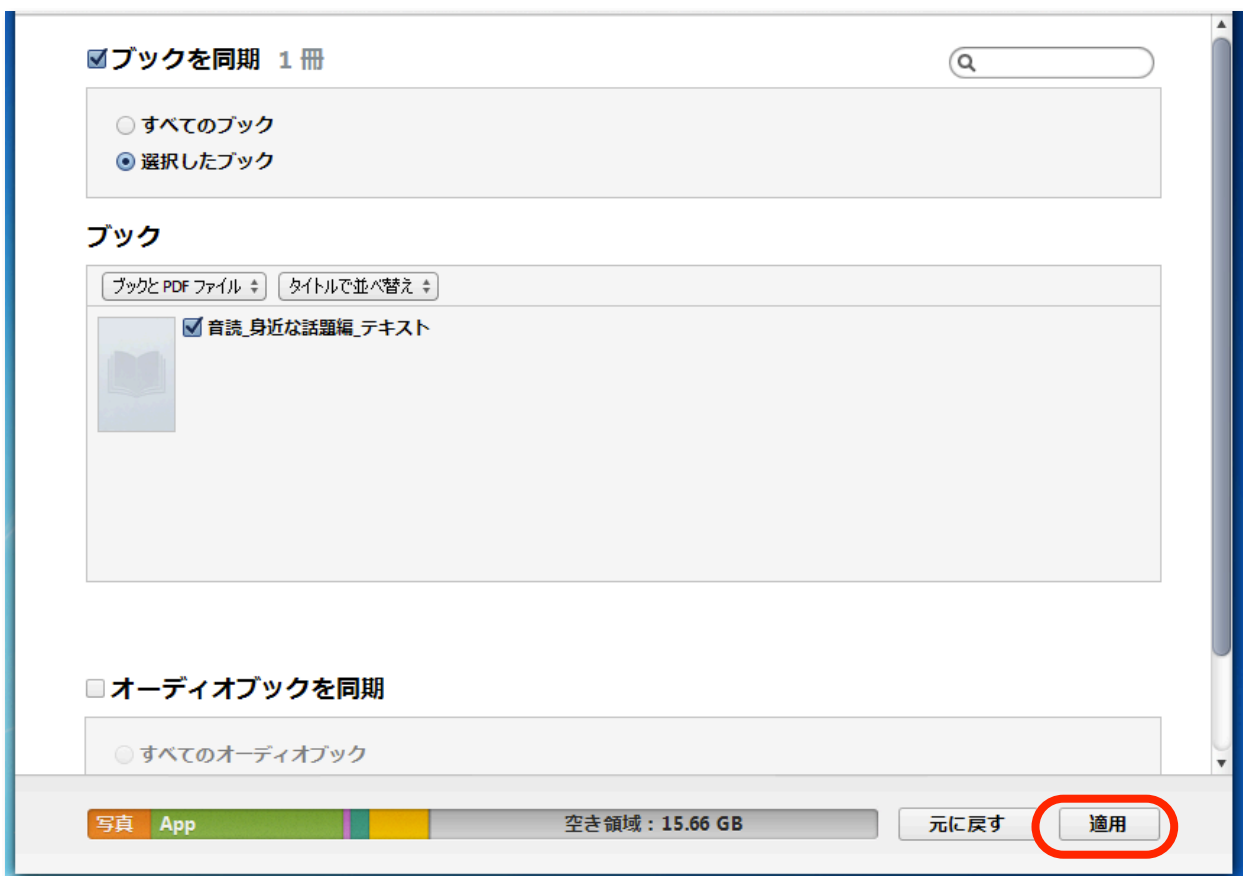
ブックを同期 1 冊

すべてのブック
選択したブック

ブック

ブックと PDF ファイル
タイトルで並べ替え

音読_身近な話題編_テキスト

オーディオブックを同期

すべてのオーディオブック

写真 App 空き領域：15.66 GB

元に戻す
適用